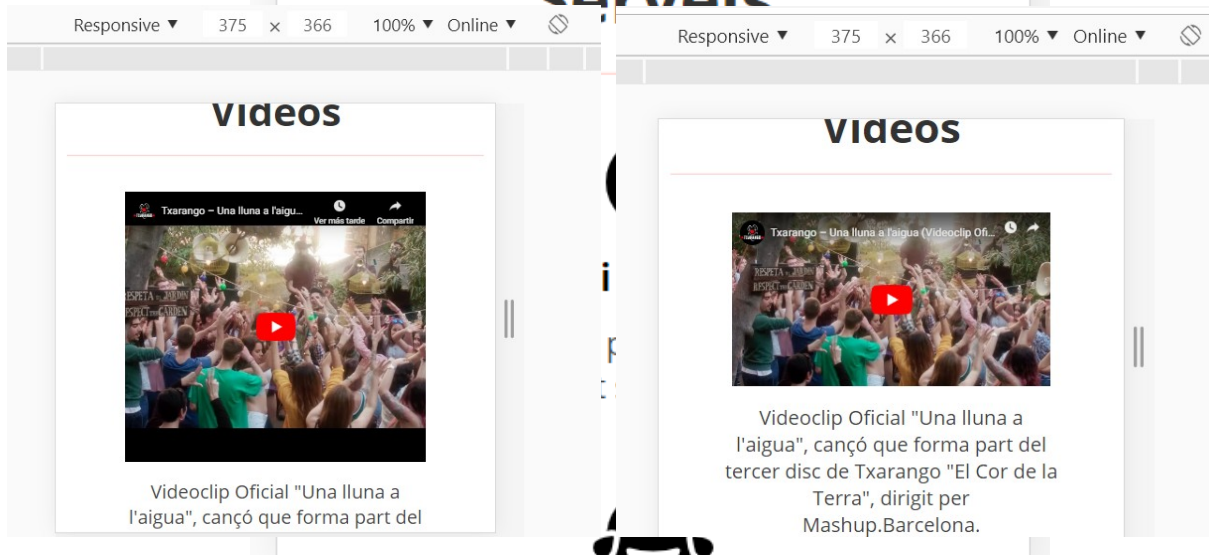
Responsive ▼ 375 × 366 100% ▼ Online ▼

Videos

Txarango – Una lluna a l'aigu...
Ver más tarde
Compartir

RESPETA EL JARDIN
RESPECT THE GARDEN

Videoclip Oficial "Una lluna a l'aigua", cançó que forma part del

Responsive ▼ 375 × 366 100% ▼ Online ▼

Videos

Txarango – Una lluna a l'aigua (Videoclip Ofi...

RESPETA EL JARDIN
RESPECT THE GARDEN

Videoclip Oficial "Una lluna a l'aigua", cançó que forma part del tercer disc de Txarango "El Cor de la Terra", dirigit per Mashup.Barcelona.